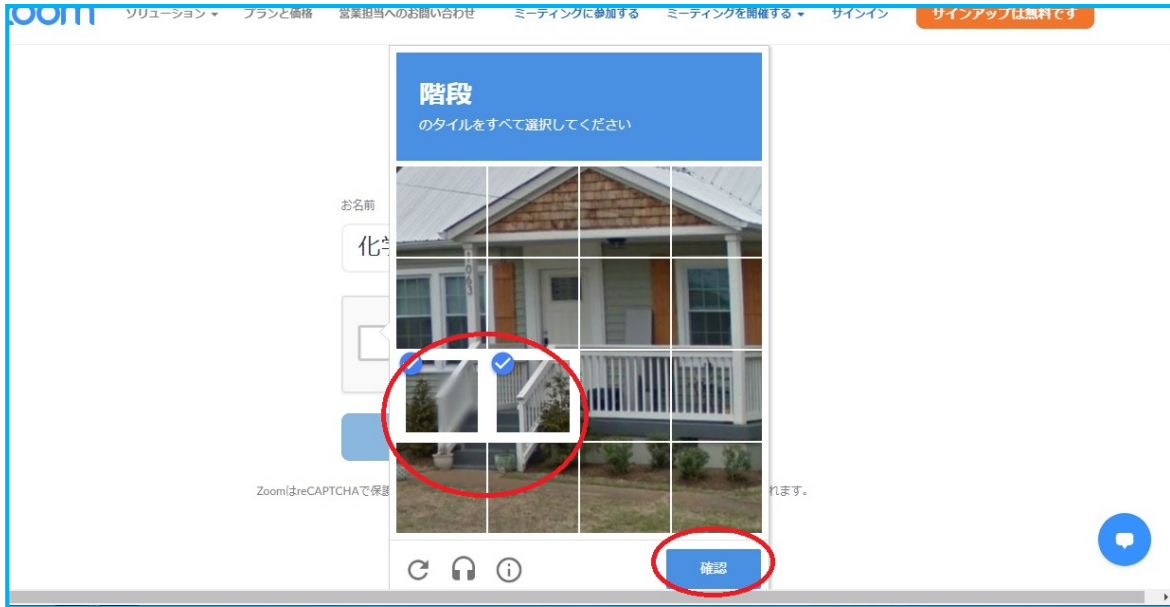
zoom ソリューション ▾ プランと価格 営業担当へのお問い合わせ ミーティングに参加する ミーティングを開催する ▾ サインイン サインアップは無料です

階段
のタイルをすべて選択してください

お名前
化学

Zoomは reCAPTCHAで保護 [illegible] れます。

確認